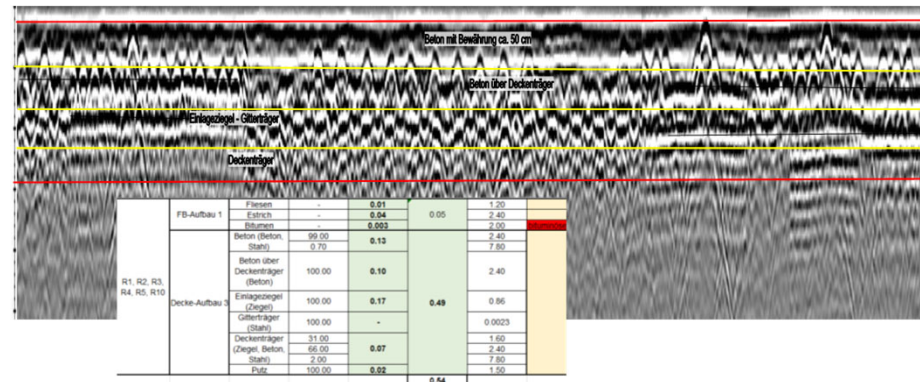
Beton mit Bewährung ca. 50 cm

Beton über Deckenträger

Einlageziegel - Gitterträger

Deckenträger

| | | | | | | | |
|---|---|---|---|---|---|---|---|
| R1, R2, R3, R4, R5, R10 | FB-Aufbau 1 | Fliesen | - | 0.01 | 0.05 | 1.20 | |
| | | Estrich | - | 0.04 | | 2.40 | |
| | | Bitumen | | 0.003 | | 2.00 | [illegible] |
| | Decke-Aufbau 3 | Beton (Beton, Stahl) | 99.00 / 0.70 | 0.13 | 0.49 | 2.40 / 7.80 | |
| | | Beton über Deckenträger (Beton) | 100.00 | 0.10 | | 2.40 | |
| | | Einlageziegel (Ziegel) | 100.00 | 0.17 | | 0.86 | |
| | | Gitterträger (Stahl) | 100.00 | - | | 0.0023 | |
| | | Deckenträger (Ziegel, Beton, Stahl) | 31.00 / 66.00 / 2.00 | 0.07 | | 1.60 / 2.40 / 7.80 | |
| | | Putz | 100.00 | 0.02 | | 1.50 | |
| | | | | | 0.54 | | |